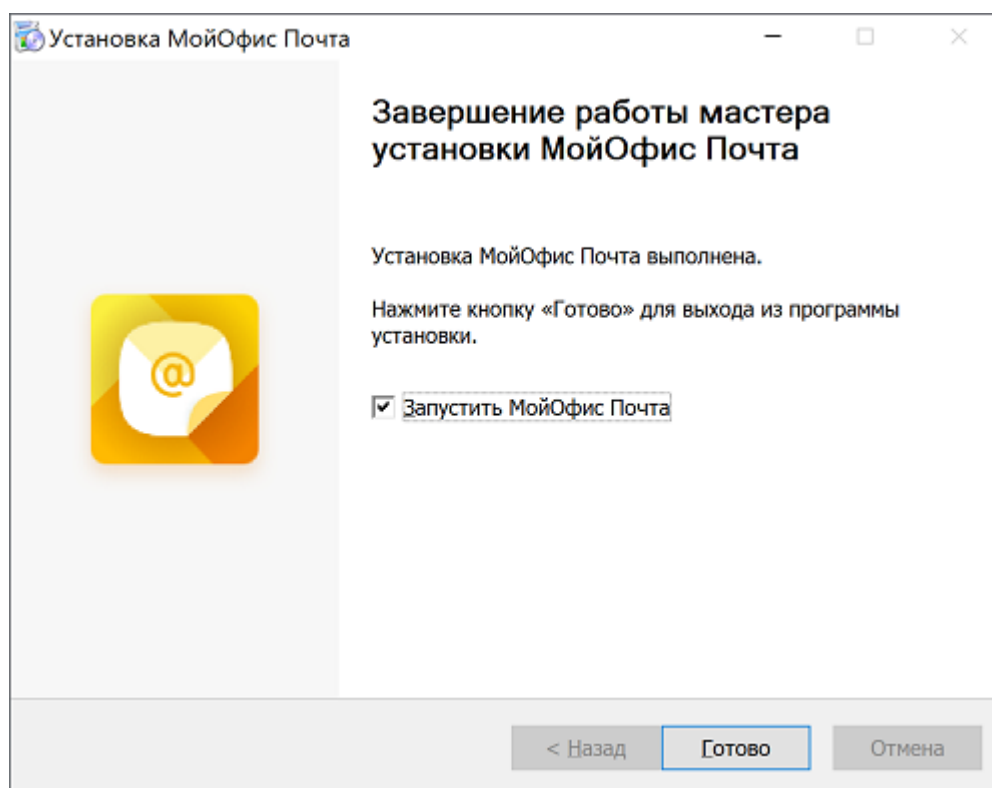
Установка МойОфис Почта

Завершение работы мастера установки МойОфис Почта

Установка МойОфис Почта выполнена.

Нажмите кнопку «Готово» для выхода из программы установки.

Запустить МойОфис Почта

@

< Назад

Готово

Отмена